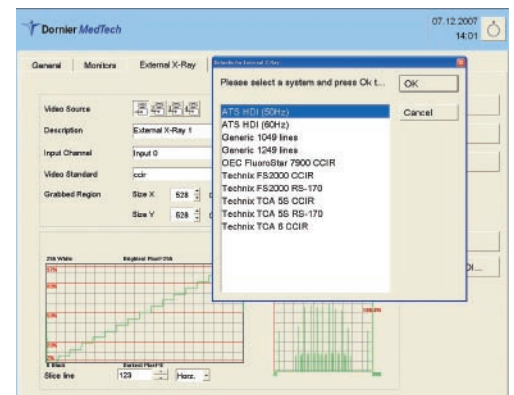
Dornier MedTech

07.12.2007
14:01

General | Monitors | External X-Ray

Video Source
Description: External X-Ray 1
Input Channel: Input 0
Video Standard: ccir
Grabbed Region
Size X: 528
Size Y: 528

Slice line: 123 Horz.

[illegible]

Please select a system and press Ok t...

OK
Cancel

ATS HDI (50Hz)
ATS HDI (60Hz)
Generic 1049 lines
Generic 1249 lines
OEC FluoroStar 7900 CCIR
Technix FS2000 CCIR
Technix FS2000 RS-170
Technix TCA 5S CCIR
Technix TCA 5S RS-170
Technix TCA 6 CCIR

DI...